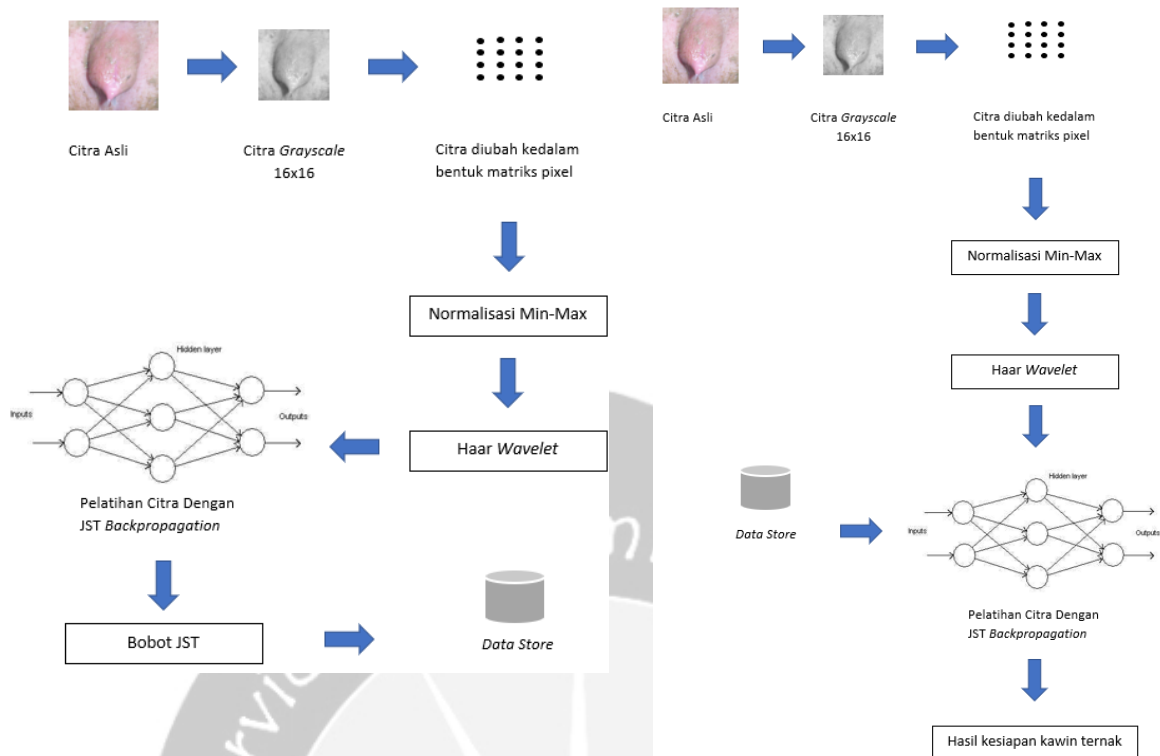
Citra Asli

Citra *Grayscale* 16x16

Citra diubah kedalam bentuk matriks pixel

Normalisasi Min-Max

Haar *Wavelet*

Hidden layer

Inputs

Outputs

Pelatihan Citra Dengan JST *Backpropagation*

Bobot JST

*Data Store*

Citra Asli

Citra *Grayscale* 16x16

Citra diubah kedalam bentuk matriks pixel

Normalisasi Min-Max

Haar *Wavelet*

*Data Store*

Hidden layer

Inputs

Outputs

Pelatihan Citra Dengan JST *Backpropagation*

Hasil kesiapan kawin ternak